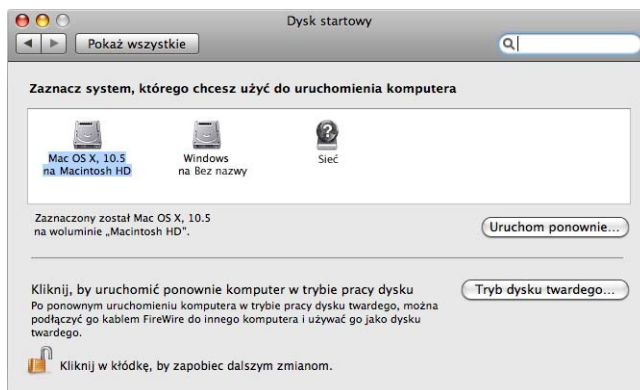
Dysk startowy

Pokaż wszystkie

Zaznacz system, którego chcesz użyć do uruchomienia komputera

Mac OS X, 10.5 na Macintosh HD

Windows na Bez nazwy

Sieć

Zaznaczony został Mac OS X, 10.5 na woluminie „Macintosh HD".

Uruchom ponownie...

Kliknij, by uruchomić ponownie komputer w trybie pracy dysku

Tryb dysku twardego...

Po ponownym uruchomieniu komputera w trybie pracy dysku twardego, można podłączyć go kablem FireWire do innego komputera i używać go jako dysku twardego.

Kliknij w kłódkę, by zapobiec dalszym zmianom.